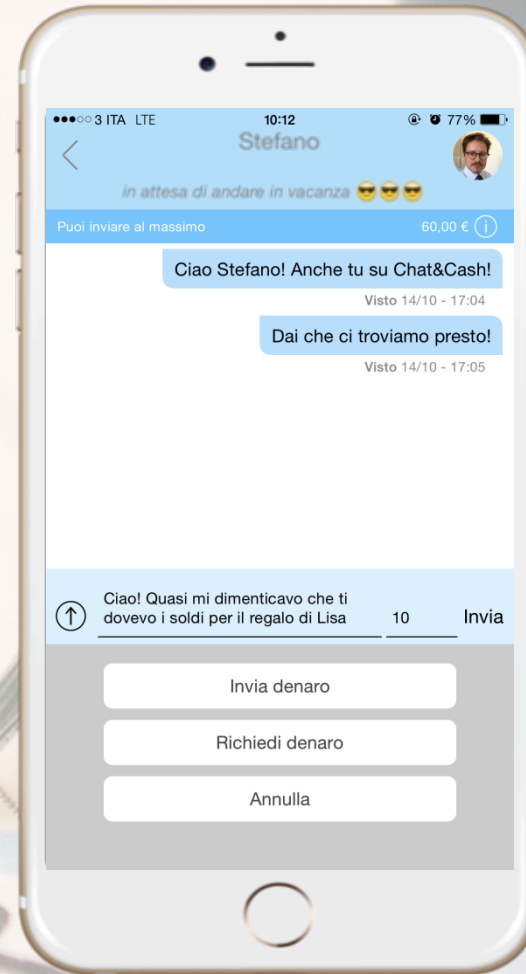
●●●○○ 3 ITA LTE 10:12 77%

Stefano

in attesa di andare in vacanza 😎😎😎

Puoi inviare al massimo 60,00 € ⓘ

Ciao Stefano! Anche tu su Chat&Cash!

Visto 14/10 - 17:04

Dai che ci troviamo presto!

Visto 14/10 - 17:05

Ciao! Quasi mi dimenticavo che ti dovevo i soldi per il regalo di Lisa 10 Invia

Invia denaro

Richiedi denaro

Annulla